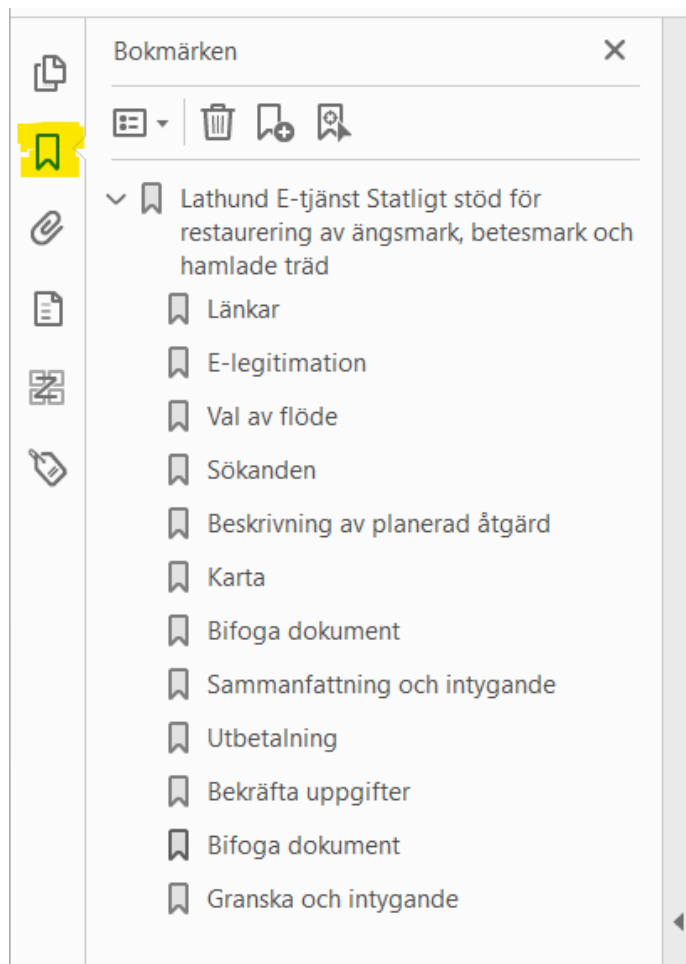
Bokmärken ×

Lathund E-tjänst Statligt stöd för restaurering av ängsmark, betesmark och hamlade träd

Länkar

E-legitimation

Val av flöde

Sökanden

Beskrivning av planerad åtgärd

Karta

Bifoga dokument

Sammanfattning och intygande

Utbetalning

Bekräfta uppgifter

Bifoga dokument

Granska och intygande